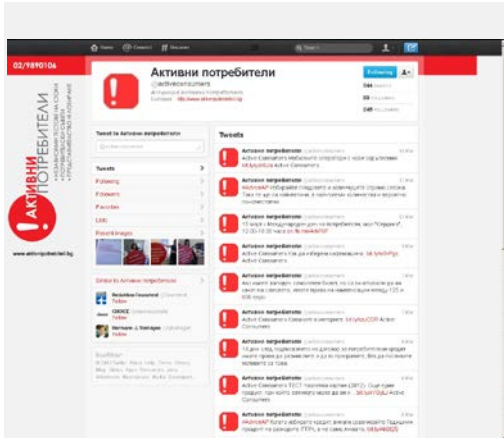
02/9890106

АКТИВНИ ПОТРЕБИТЕЛИ

www.aktivnipotrebiteli.bg

Home Connect Discover

Search

Активни потребители
@activeconsumers

Following

Tweet to Активни потребители

Tweets
Following
Followers
Favorites
Lists
Recent images

Similar to Активни потребители

Follow

Follow

Follow

Tweets

Активни потребители

Активни потребители

Активни потребители

Активни потребители

Активни потребители

Активни потребители

Активни потребители

Активни потребители

Активни потребители

Активни потребители